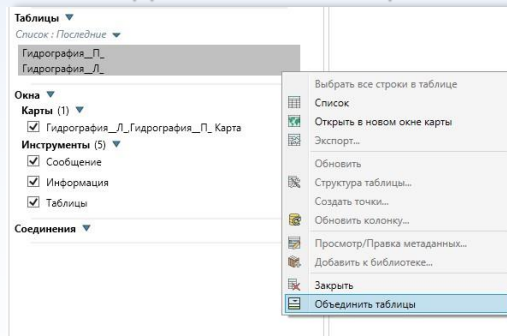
Таблицы ▼
Список : Последние ▼
Гидрография_П_
Гидрография_Л_

Окна ▼
Карты (1) ▼
Гидрография_Л_Гидрография_П_ Карта
Инструменты (5) ▼
Сообщение
Информация
Таблицы

Соединения ▼

Выбрать все строки в таблице
Список
Открыть в новом окне карты
Экспорт...
Обновить
Структура таблицы...
Создать точки...
Обновить колонку...
Просмотр/Правка метаданных...
Добавить к библиотеке...
Закрыть
Объединить таблицы